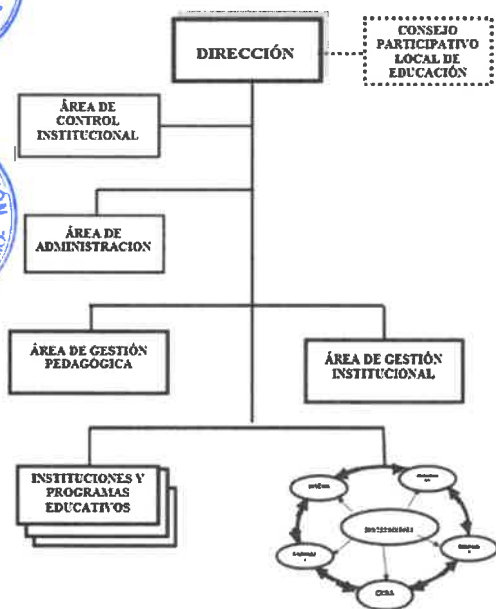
DIRECCIÓN

CONSEJO PARTICIPATIVO LOCAL DE EDUCACIÓN

ÁREA DE CONTROL INSTITUCIONAL

ÁREA DE ADMINISTRACION

ÁREA DE GESTIÓN PEDAGÓGICA

ÁREA DE GESTIÓN INSTITUCIONAL

INSTITUCIONES Y PROGRAMAS EDUCATIVOS

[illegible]

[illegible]

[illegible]

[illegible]

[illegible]

CEBA